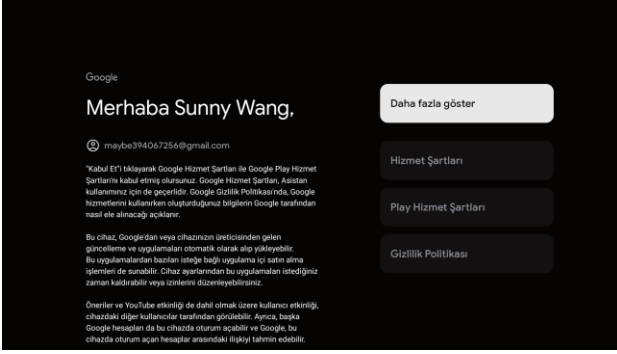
Google

Merhaba Sunny Wang,

maybe394067256@gmail.com

"Kabul Et"i tıklayarak Google Hizmet Şartları ile Google Play Hizmet Şartları'nı kabul etmiş olursunuz. Google Hizmet Şartları, Asistan kullanımınız için de geçerlidir. Google Gizlilik Politikası'nda, Google hizmetlerini kullanırken oluşturduğunuz bilgilerin Google tarafından nasıl ele alınacağı açıklanır.

Bu cihaz, Google'dan veya cihazınızın üreticisinden gelen güncelleme ve uygulamaları otomatik olarak alıp yükleyebilir. Bu uygulamalardan bazıları isteğe bağlı uygulama içi satın alma işlemleri de sunabilir. Cihaz ayarlarından bu uygulamaları istediğiniz zaman kaldırabilir veya izinlerini düzenleyebilirsiniz.

Öneriler ve YouTube etkinliği de dahil olmak üzere kullanıcı etkinliği, cihazdaki diğer kullanıcılar tarafından görülebilir. Ayrıca, başka Google hesapları da bu cihazda oturum açabilir ve Google, bu cihazda oturum açan hesaplar arasındaki ilişkiyi tahmin edebilir.

Daha fazla göster

Hizmet Şartları

Play Hizmet Şartları

Gizlilik Politikası